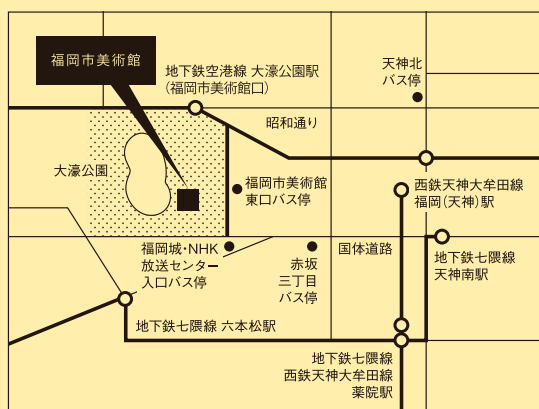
福岡市美術館

地下鉄空港線 大濠公園駅
(福岡市美術館口)

天神北
バス停

昭和通り

大濠公園

福岡市美術館
東口バス停

西鉄天神大牟田線
福岡(天神)駅

福岡城・NHK
放送センター
入口バス停

国体道路

地下鉄七隈線
天神南駅

赤坂
三丁目
バス停

地下鉄七隈線 六本松駅

地下鉄七隈線
西鉄天神大牟田線
薬院駅